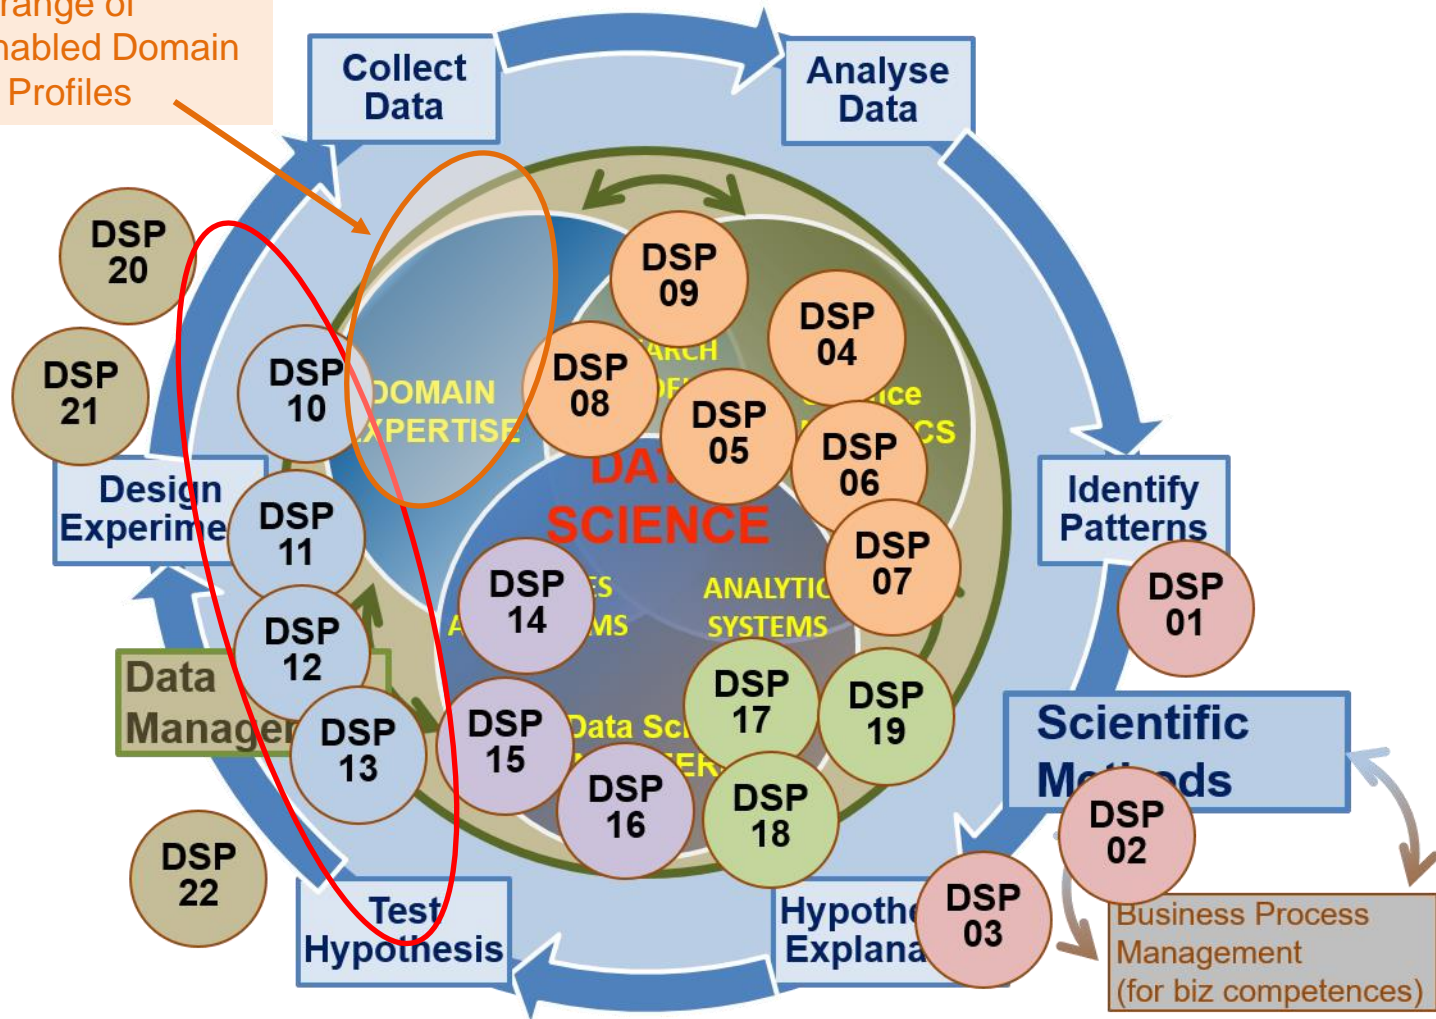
range of
nabled Domain
Profiles

Collect Data

Analyse Data

DSP 20

DSP 21

DSP 10

DOMAIN
XPERTISE

DSP 09

DSP 04

DSP 08

ARCH

DSP 05

ice

CS

DSP 06

DA

SCIENCE

DSP 07

Identify Patterns

DSP 01

Design Experime

DSP 11

DSP 12

DSP 14

ES

MS

A

ANALYTIC
SYSTEMS

Data Manager

DSP 13

DSP 15

Data Sci

ER

DSP 17

DSP 19

Scientific
M ds

DSP 16

DSP 18

DSP 02

DSP 22

Test
Hypothesis

Hypothe
Explana

DSP 03

Business Process
Management
(for biz competences)